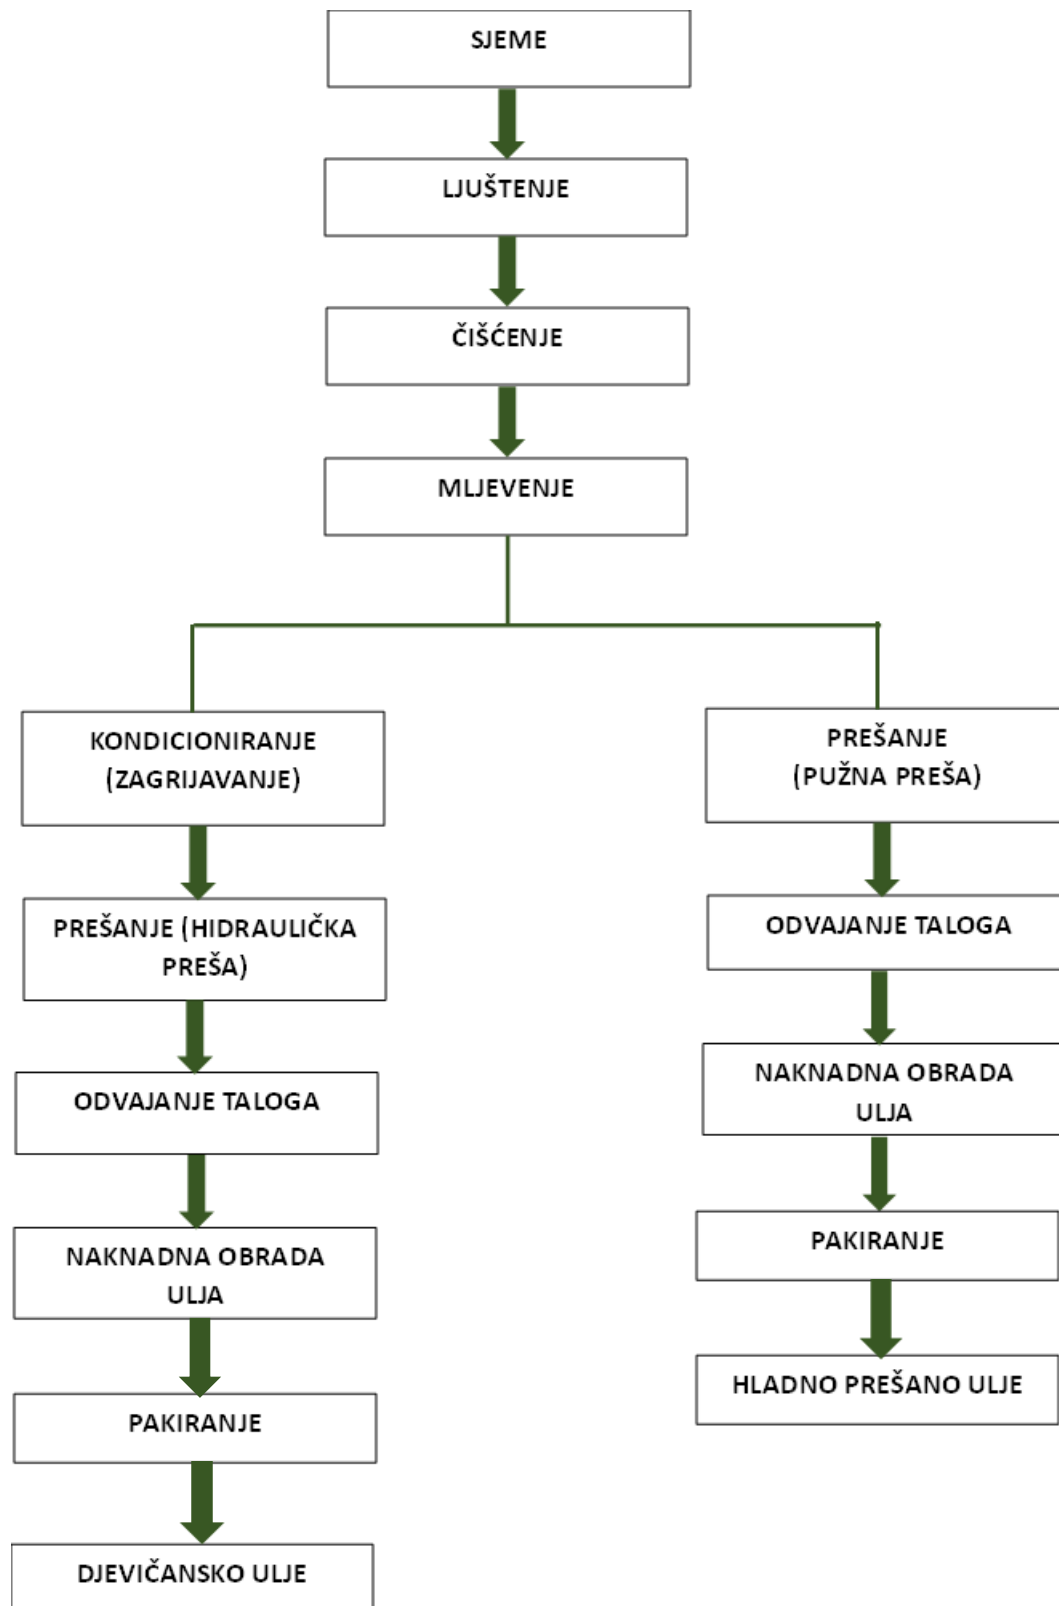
SJEME

LJUŠTENJE

ČIŠĆENJE

MLJEVENJE

KONDICIONIRANJE (ZAGRIJAVANJE)

PREŠANJE (HIDRAULIČKA PREŠA)

ODVAJANJE TALOGA

NAKNADNA OBRADA ULJA

PAKIRANJE

DJEVIČANSKO ULJE

PREŠANJE (PUŽNA PREŠA)

ODVAJANJE TALOGA

NAKNADNA OBRADA ULJA

PAKIRANJE

HLADNO PREŠANO ULJE